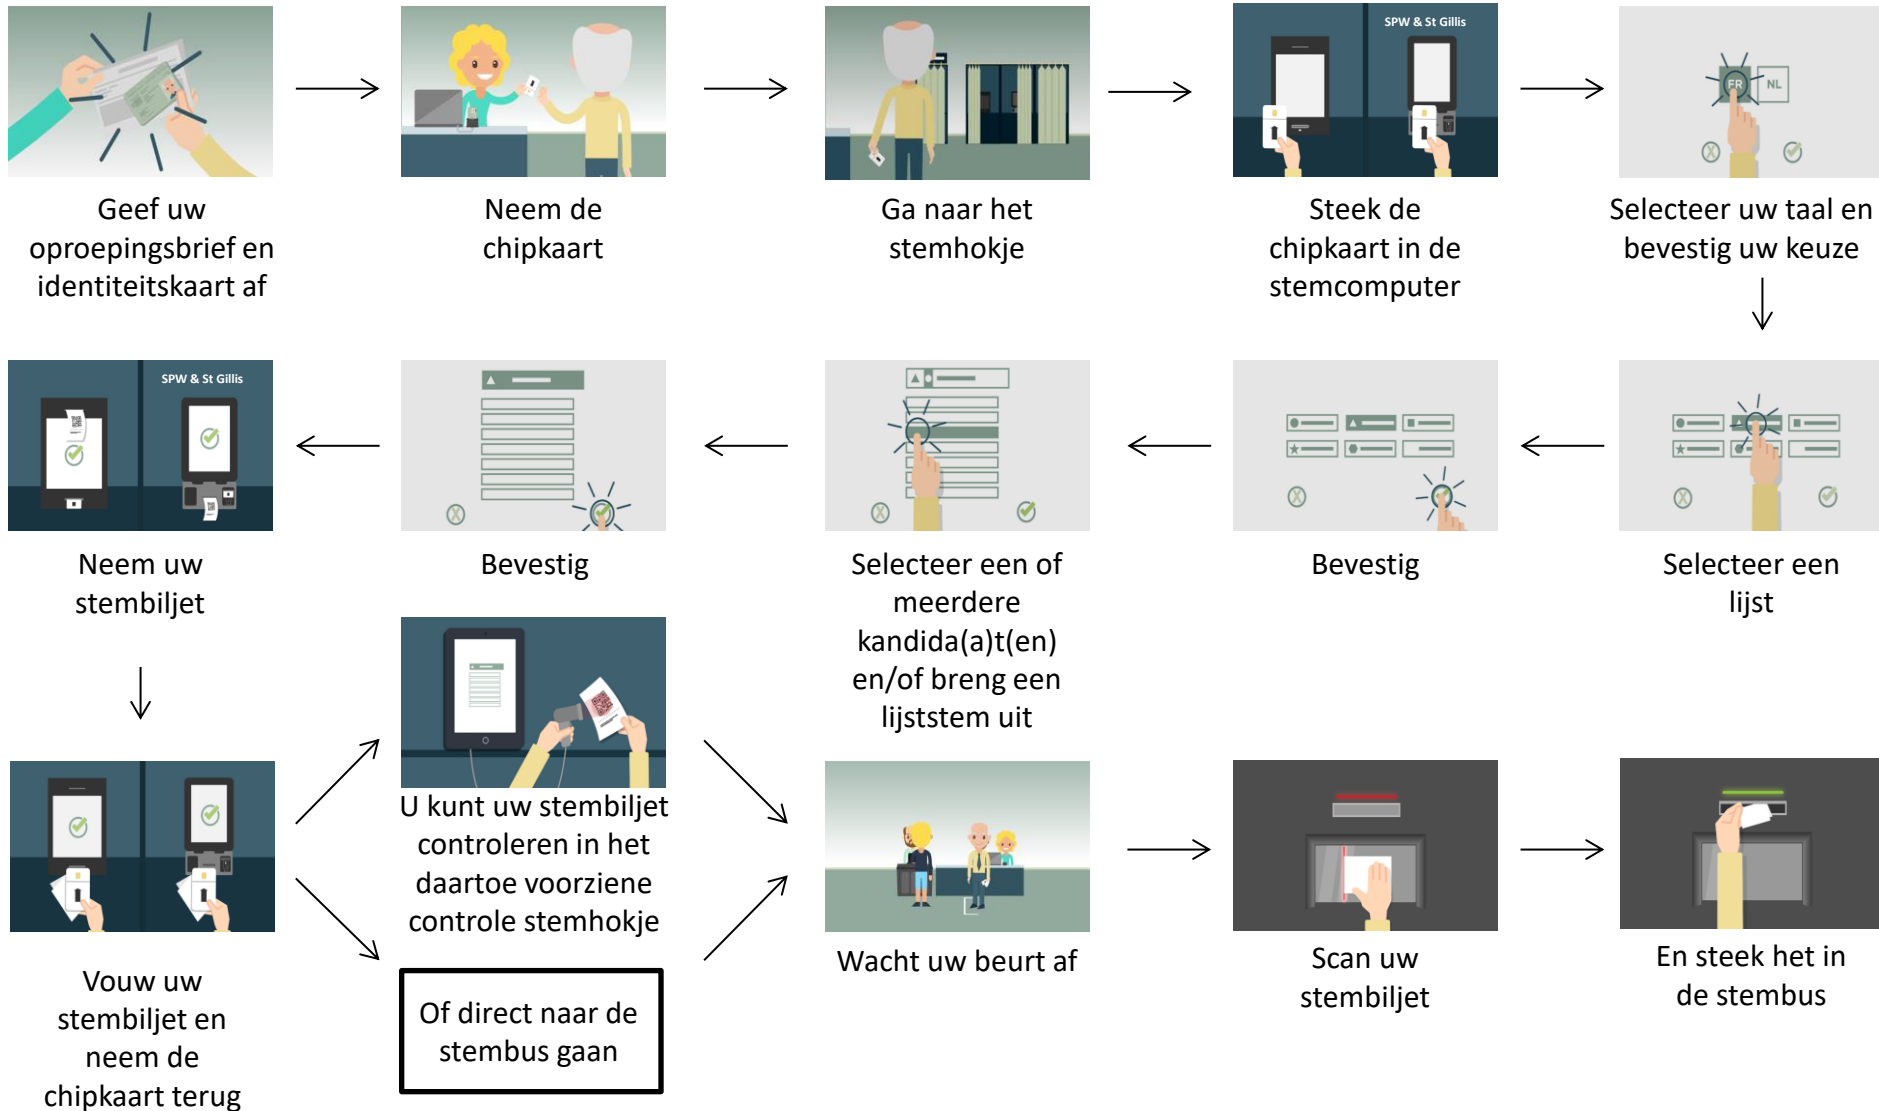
Geef uw oproepingsbrief en identiteitskaart af

Neem de chipkaart

Ga naar het stemhokje

SPW & St Gillis

Steek de chipkaart in de stemcomputer

FR NL

Selecteer uw taal en bevestig uw keuze

Selecteer een lijst

Bevestig

Selecteer een of meerdere kandida(a)t(en) en/of breng een lijststem uit

Bevestig

SPW & St Gillis

Neem uw stembiljet

Vouw uw stembiljet en neem de chipkaart terug

U kunt uw stembiljet controleren in het daartoe voorziene controle stemhokje

Of direct naar de stembus gaan

Wacht uw beurt af

Scan uw stembiljet

En steek het in de stembus